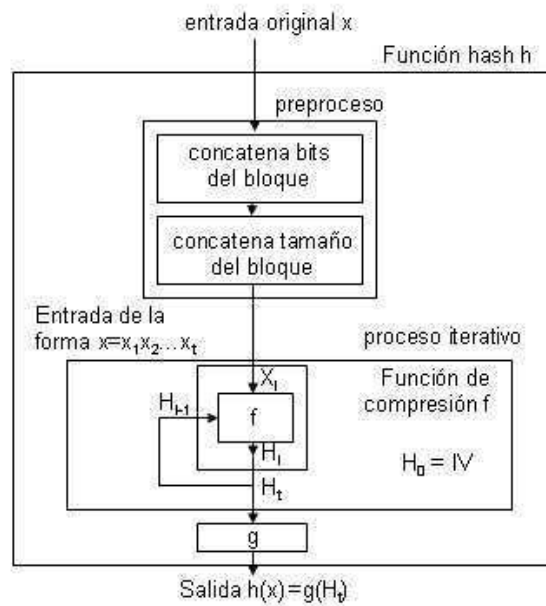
entrada original x

Función hash h

preproceso

concatena bits del bloque

concatena tamaño del bloque

Entrada de la forma $x=x_1x_2...x_t$

proceso iterativo

$X_i$

Función de compresión f

$H_{i-1}$

f

$H_i$

$H_0 = IV$

$H_t$

g

Salida $h(x)=g(H_t)$